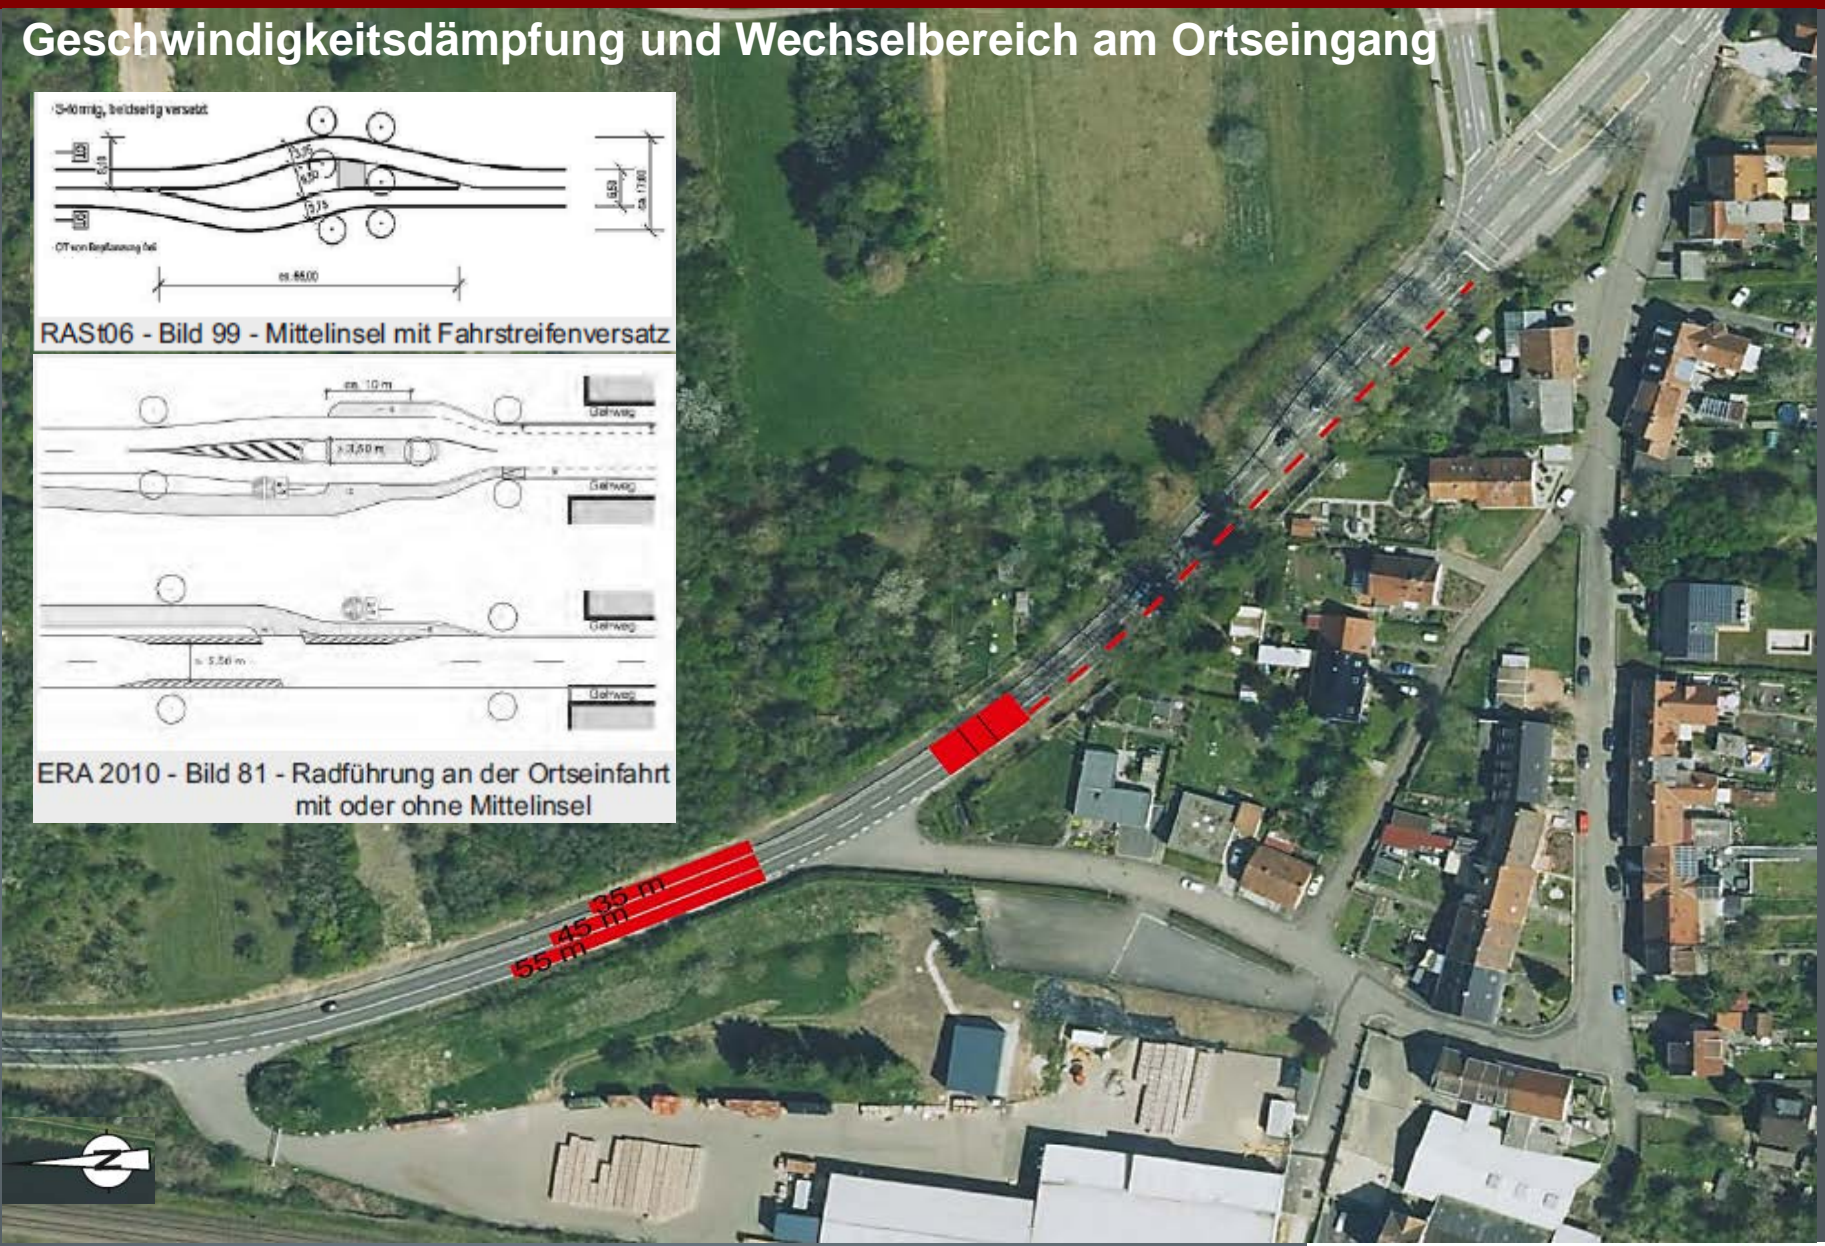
Geschwindigkeitsdämpfung und Wechselbereich am Ortseingang

S-förmig, beidseitig versetzt

3,25

6,50

3,25

6,50

6,50

ca. 17,00

OT von Begrünung frei

ca. 65,00

RASt06 - Bild 99 - Mittelinsel mit Fahrstreifenversatz

ca. 10 m

≥ 2,50 m

Gehweg

Gehweg

Gehweg

≥ 5,50 m

Gehweg

ERA 2010 - Bild 81 - Radführung an der Ortseinfahrt mit oder ohne Mittelinsel

35 m

45 m

55 m

N